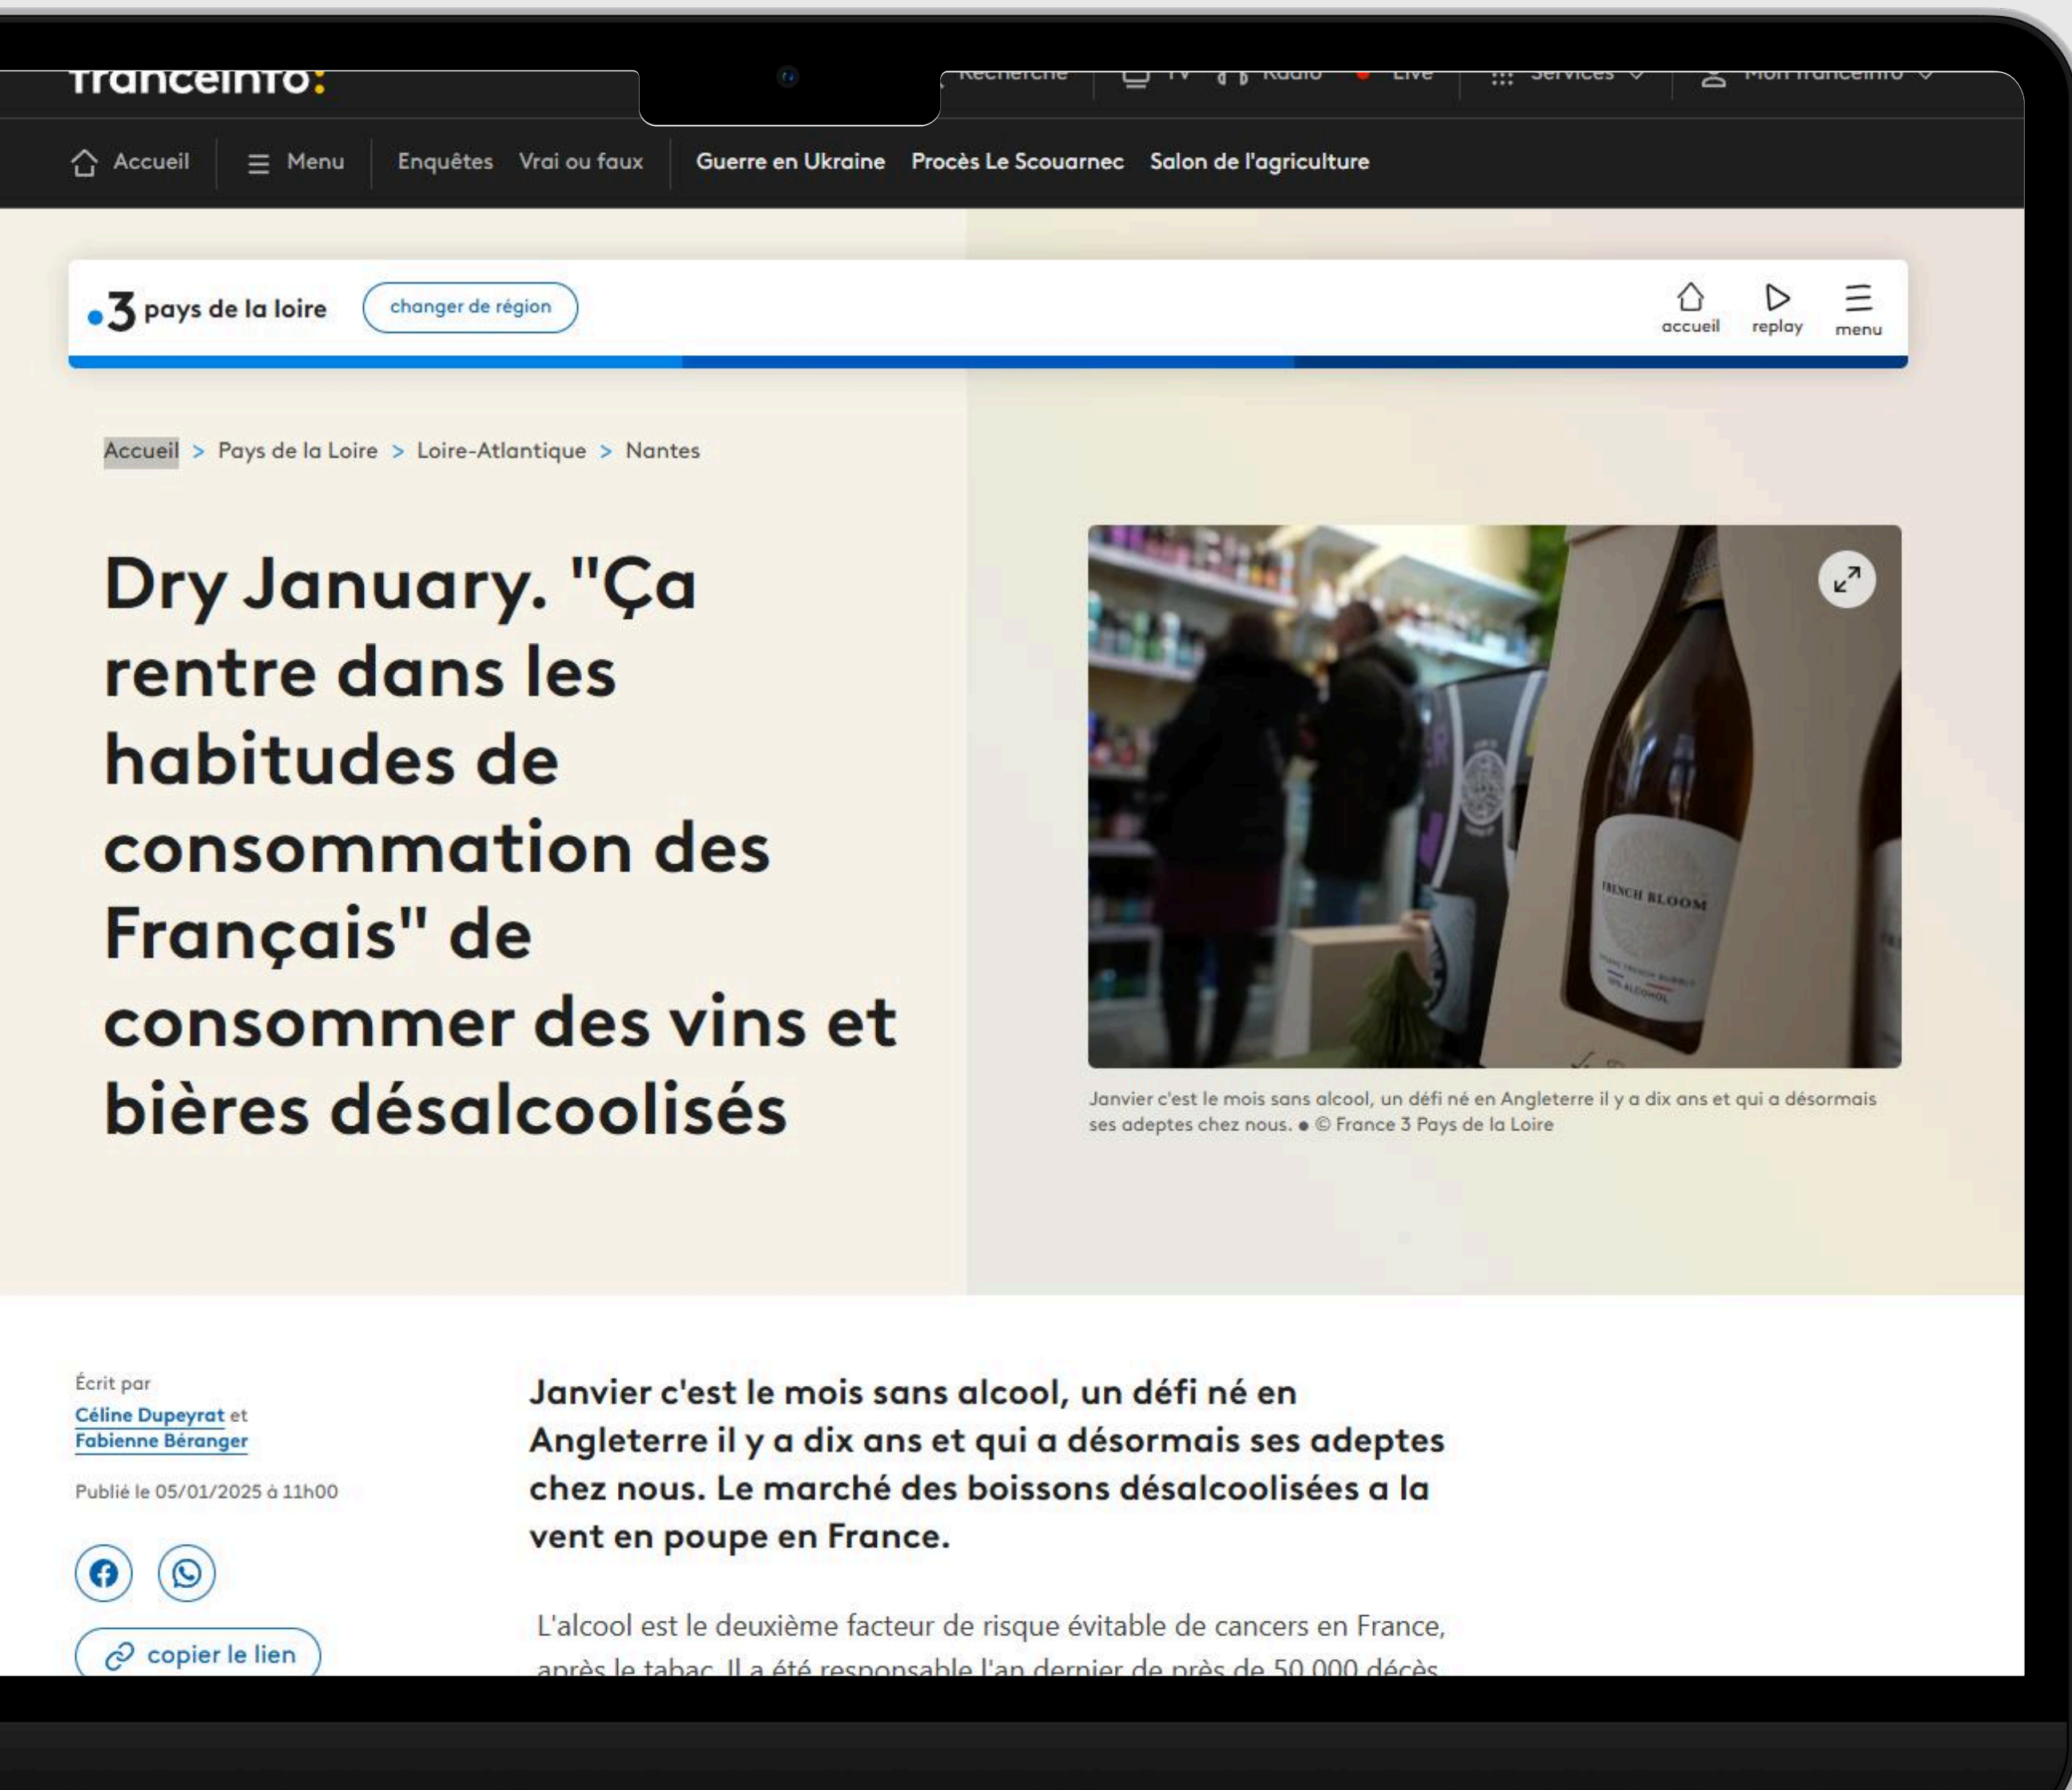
franceinfo: Recherche TV Radio Live Services Mon franceinfo

Accueil Menu Enquêtes Vrai ou faux Guerre en Ukraine Procès Le Scouarnec Salon de l'agriculture

3 pays de la loire changer de région accueil replay menu

Accueil > Pays de la Loire > Loire-Atlantique > Nantes

Dry January. "Ça rentre dans les habitudes de consommation des Français" de consommer des vins et bières désalcoolisés

FRENCH BLOOM

Janvier c'est le mois sans alcool, un défi né en Angleterre il y a dix ans et qui a désormais ses adeptes chez nous. • © France 3 Pays de la Loire

Écrit par
Céline Dupeyrat et Fabienne Béranger

Publié le 05/01/2025 à 11h00

copier le lien

Janvier c'est le mois sans alcool, un défi né en Angleterre il y a dix ans et qui a désormais ses adeptes chez nous. Le marché des boissons désalcoolisées a la vent en poupe en France.

L'alcool est le deuxième facteur de risque évitable de cancers en France, après le tabac. Il a été responsable l'an dernier de près de 50 000 décès